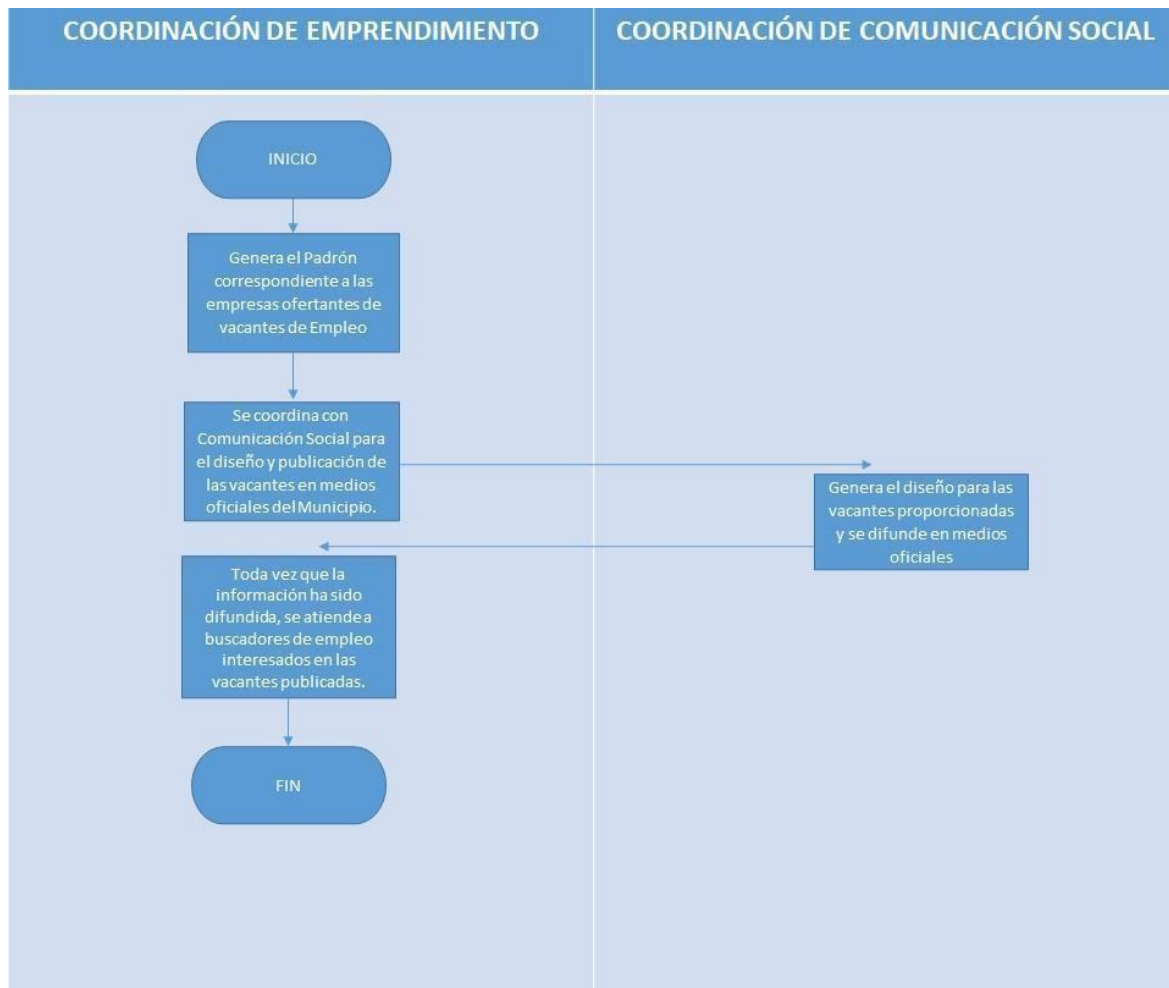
COORDINACIÓN DE EMPRENDIMIENTO

COORDINACIÓN DE COMUNICACIÓN SOCIAL

INICIO

Genera el Padrón correspondiente a las empresas ofertantes de vacantes de Empleo

Se coordina con Comunicación Social para el diseño y publicación de las vacantes en medios oficiales del Municipio.

Genera el diseño para las vacantes proporcionadas y se difunde en medios oficiales

Toda vez que la información ha sido difundida, se atiende a buscadores de empleo interesados en las vacantes publicadas.

FIN